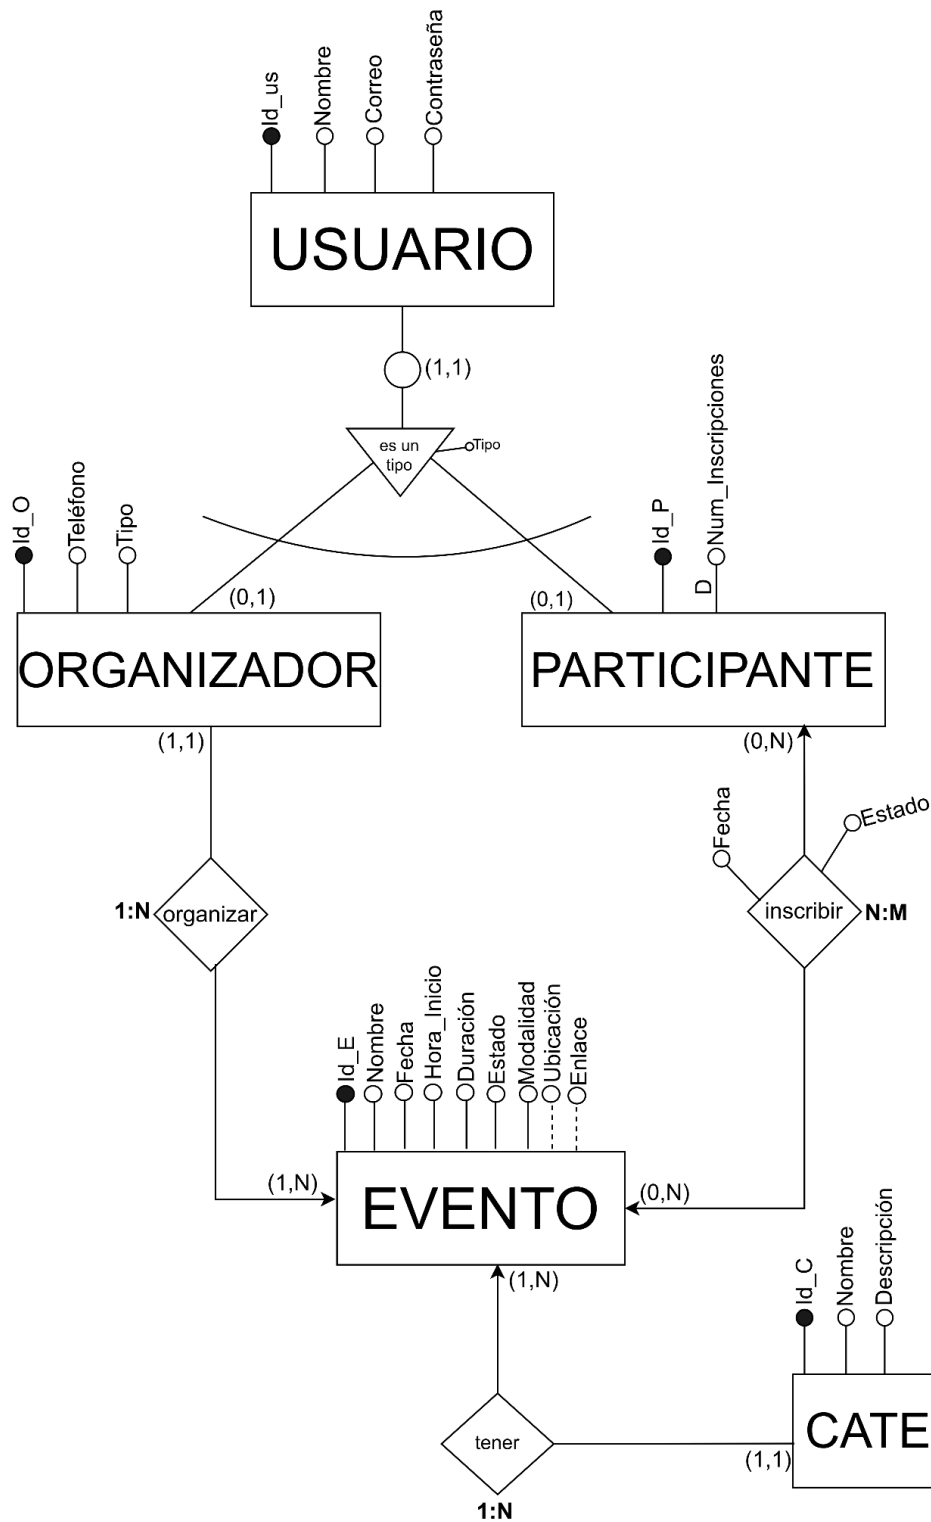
Id_us
Nombre
Correo
Contraseña

USUARIO

(1,1)

es un tipo
Tipo

Id_O
Teléfono
Tipo

Id_P
D
Num_Inscripciones

(0,1)
(0,1)

ORGANIZADOR

PARTICIPANTE

(1,1)
(0,N)

Fecha
Estado

1:N
organizar

inscribir
N:M

Id_E
Nombre
Fecha
Hora_Inicio
Duración
Estado
Modalidad
Ubicación
Enlace

(1,N)
EVENTO
(0,N)

(1,N)

Id_C
Nombre
Descripción

tener
1:N

(1,1)
CATE